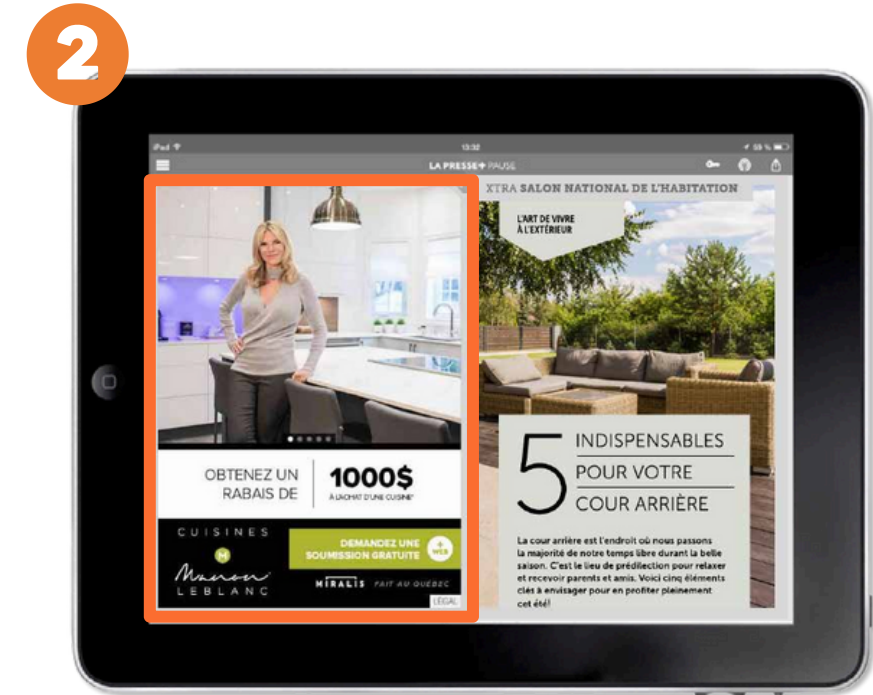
2

iPad 13:32 55 %

LA PRESSE+ PAUSE

OBTENEZ UN RABAIS DE

1000$

À L'ACHAT D'UNE CUISINE*

CUISINES

M

Manon

LEBLANC

DEMANDEZ UNE SOUMISSION GRATUITE

+ WEB

MIRALIS FAIT AU QUÉBEC

LÉGAL

XTRA SALON NATIONAL DE L'HABITATION

L'ART DE VIVRE À L'EXTÉRIEUR

5

INDISPENSABLES POUR VOTRE COUR ARRIÈRE

La cour arrière est l'endroit où nous passons la majorité de notre temps libre durant la belle saison. C'est le lieu de prédilection pour relaxer et recevoir parents et amis. Voici cinq éléments clés à envisager pour en profiter pleinement cet été!